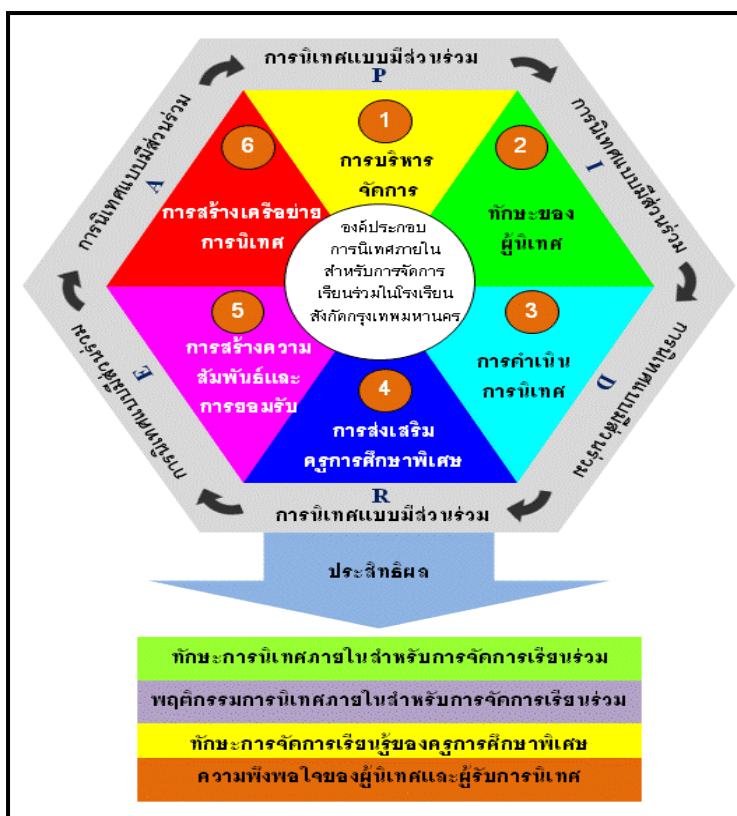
การนิเทศแบบมีส่วนร่วม
P

การนิเทศแบบมีส่วนร่วม
I

การนิเทศแบบมีส่วนร่วม
D

การนิเทศแบบมีส่วนร่วม
R

การนิเทศแบบมีส่วนร่วม
E

การนิเทศแบบมีส่วนร่วม
A

1
การบริหารจัดการ

2
ทักษะของผู้นิเทศ

3
การดำเนินการนิเทศ

4
การส่งเสริมครูการศึกษาพิเศษ

5
การสร้างความสัมพันธ์และการยอมรับ

6
การสร้างเครือข่ายการนิเทศ

องค์ประกอบการนิเทศภายในสำหรับการจัดการเรียนร่วมในโรงเรียนสังกัดกรุงเทพมหานคร

ประสิทธิผล

ทักษะการนิเทศภายในสำหรับการจัดการเรียนร่วม

พฤติกรรมการนิเทศภายในสำหรับการจัดการเรียนร่วม

ทักษะการจัดการเรียนรู้ของครูการศึกษาพิเศษ

ความพึงพอใจของผู้นิเทศและผู้รับการนิเทศ